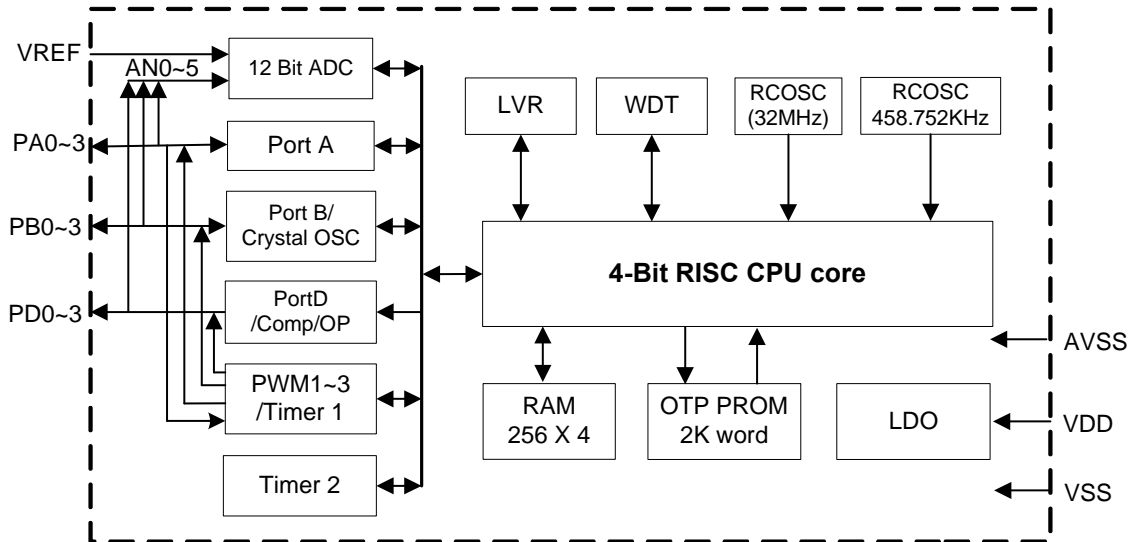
VREF
AN0~5
12 Bit ADC
PA0~3
Port A
PB0~3
Port B/
Crystal OSC
PD0~3
PortD
/Comp/OP
PWM1~3
/Timer 1
Timer 2
LVR
WDT
RCOSC
(32MHz)
RCOSC
458.752KHz
4-Bit RISC CPU core
RAM
256 X 4
OTP PROM
2K word
LDO
AVSS
VDD
VSS